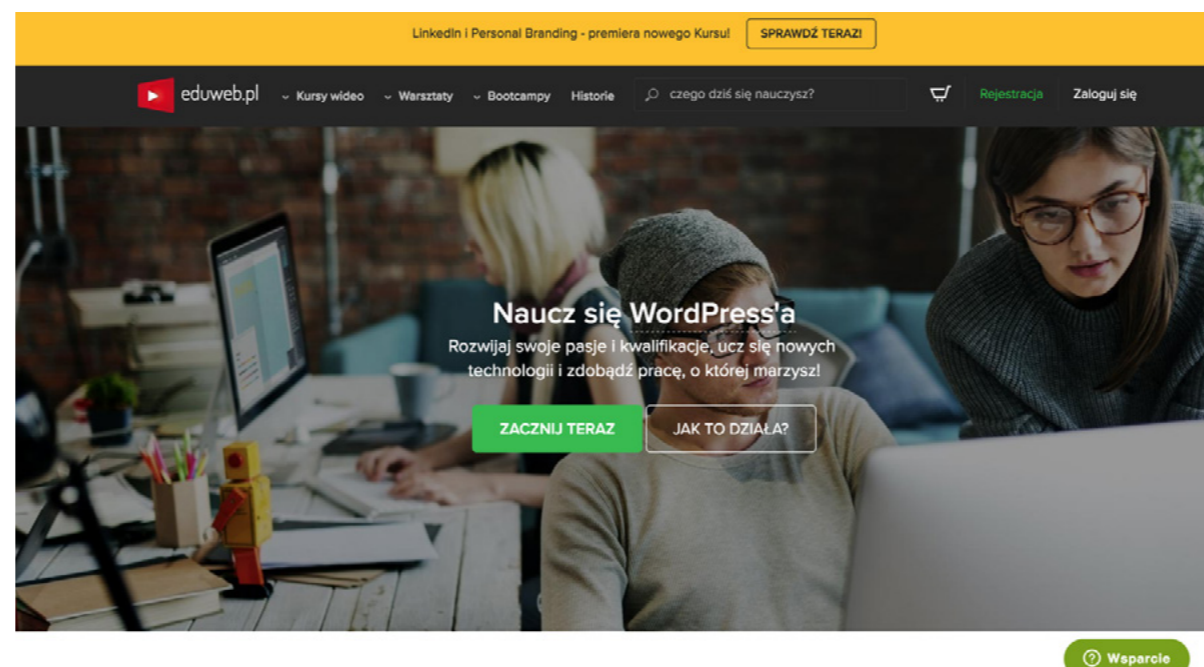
LinkedIn i Personal Branding - premiera nowego Kursu! SPRAWDŹ TERAZ!

eduweb.pl Kursy wideo Warsztaty Bootcampy Historie czego dziś się nauczysz? Rejestracja Zaloguj się

Naucz się WordPress'a

Rozwijaj swoje pasje i kwalifikacje, ucz się nowych technologii i zdobądź pracę, o której marzysz!

ZACZNIJ TERAZ JAK TO DZIAŁA?

Wsparcie